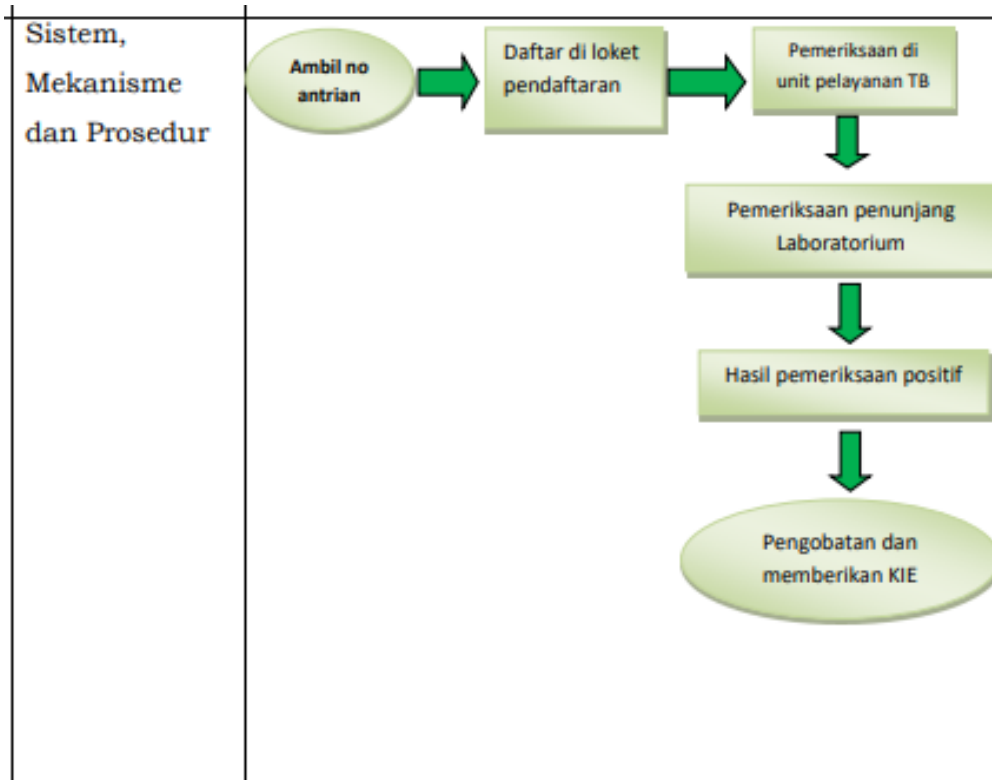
| Sistem, Mekanisme dan Prosedur | Ambil no antrian<br>Daftar di loket pendaftaran<br>Pemeriksaan di unit pelayanan TB<br>Pemeriksaan penunjang Laboratorium<br>Hasil pemeriksaan positif<br>Pengobatan dan memberikan KIE |
|---|---|